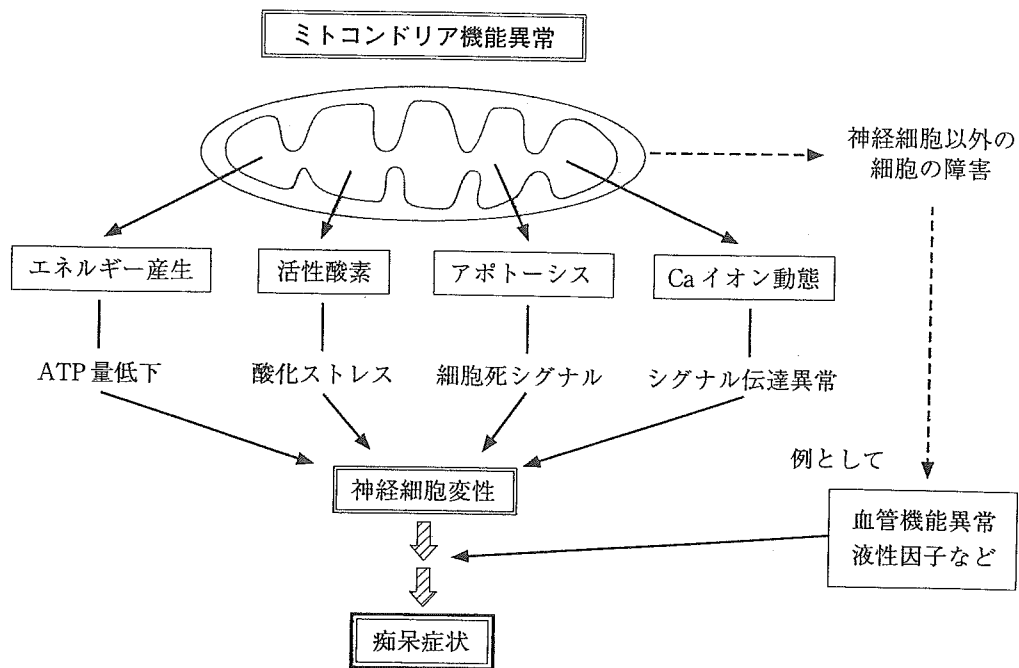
ミトコンドリア機能異常

神経細胞以外の細胞の障害

エネルギー産生

活性酸素

アポトーシス

Ca イオン動態

ATP 量低下

酸化ストレス

細胞死シグナル

シグナル伝達異常

例として

神経細胞変性

血管機能異常
液性因子など

痴呆症状